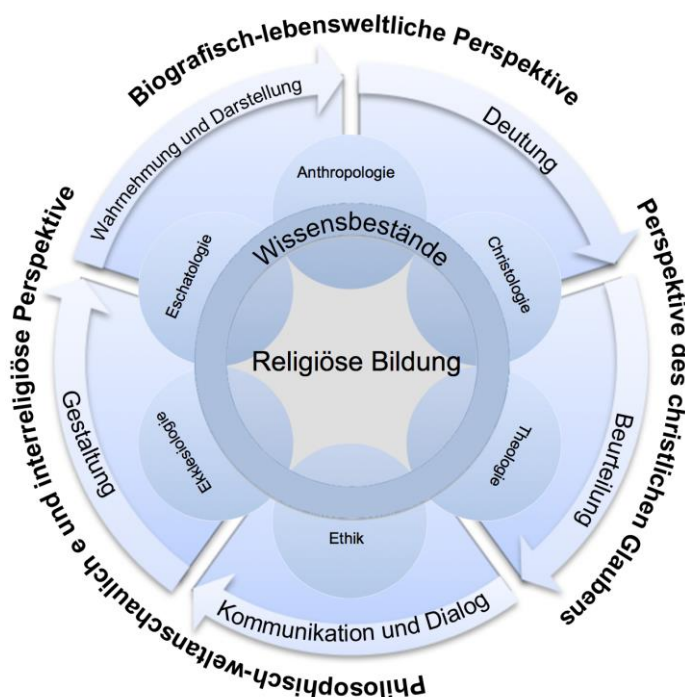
Biografisch-lebensweltliche Perspektive

Perspektive des christlichen Glaubens

Philosophisch-weltanschaulich e und interreligiöse Perspektive

Wahrnehmung und Darstellung

Deutung

Beurteilung

Kommunikation und Dialog

Gestaltung

Anthropologie

Christologie

Theologie

Ethik

Ekklesiologie

Eschatologie

Wissensbestände

Religiöse Bildung